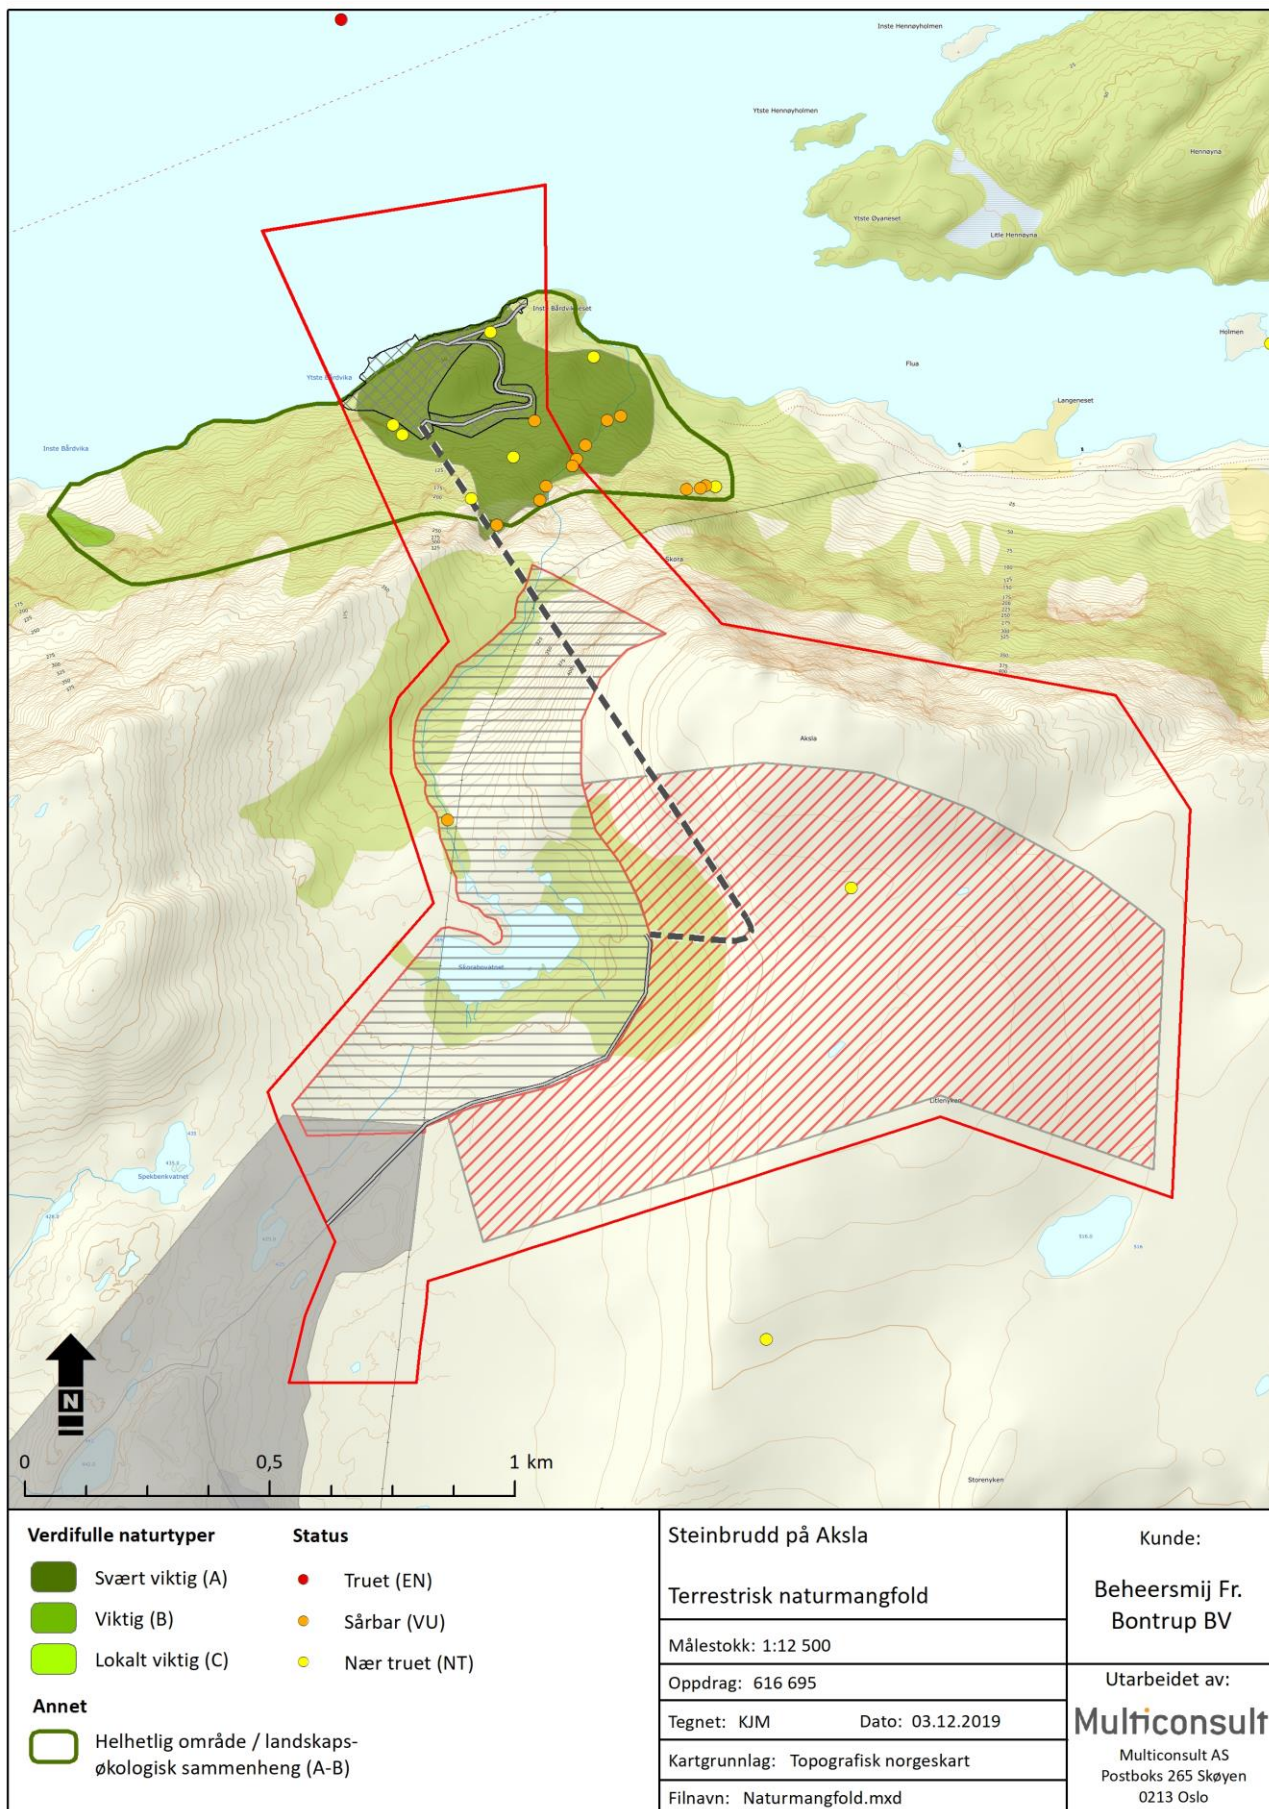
Inste Hennøyholmen

Ytste Hennøyholmen

Hennøyna

Ytste Øyaneset

Little Hennøyna

Holmen

Inste Bårdvikneset

Ytste Bårdvika

Inste Bårdvika

Flua

Langeneset

Skora

Aksla

Skorabotvatnet

Spekbenkvatnet

Litlenykken

Storenyken

N

0 0,5 1 km

Verdifulle naturtyper
Svært viktig (A)
Viktig (B)
Lokalt viktig (C)

Status
Truet (EN)
Sårbar (VU)
Nær truet (NT)

Annet
Helhetlig område / landskapsøkologisk sammenheng (A-B)

Steinbrudd på Aksla

Terrestrisk naturmangfold

Målestokk: 1:12 500

Oppdrag: 616 695

Tegnet: KJM Dato: 03.12.2019

Kartgrunnlag: Topografisk norgeskart

Filnavn: Naturmangfold.mxd

Kunde:

Beheersmij Fr. Bontrup BV

Utarbeidet av:

Multiconsult

Multiconsult AS
Postboks 265 Skøyen
0213 Oslo